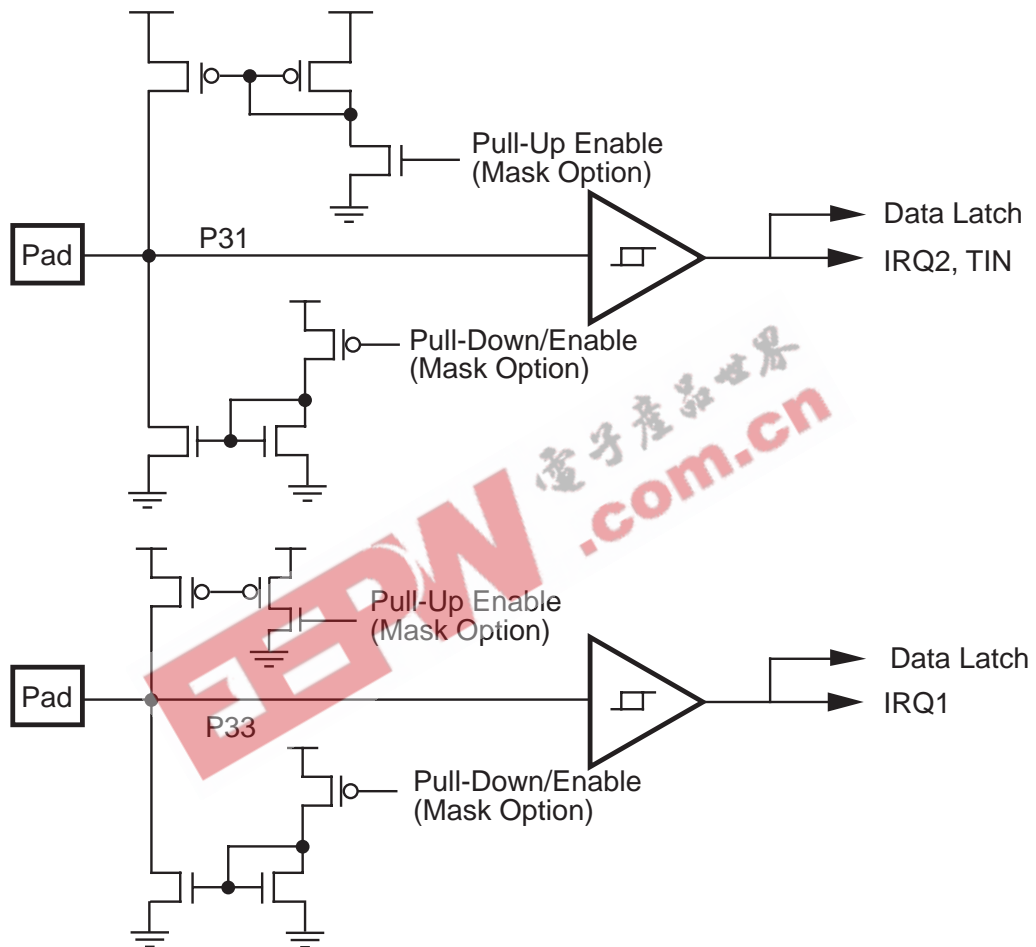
Pull-Up Enable
(Mask Option)

Pad

P31

Data Latch

IRQ2, TIN

Pull-Down/Enable
(Mask Option)

電子產品世界

EEPW

.com.cn

Pull-Up Enable
(Mask Option)

Pad

P33

Data Latch

IRQ1

Pull-Down/Enable
(Mask Option)